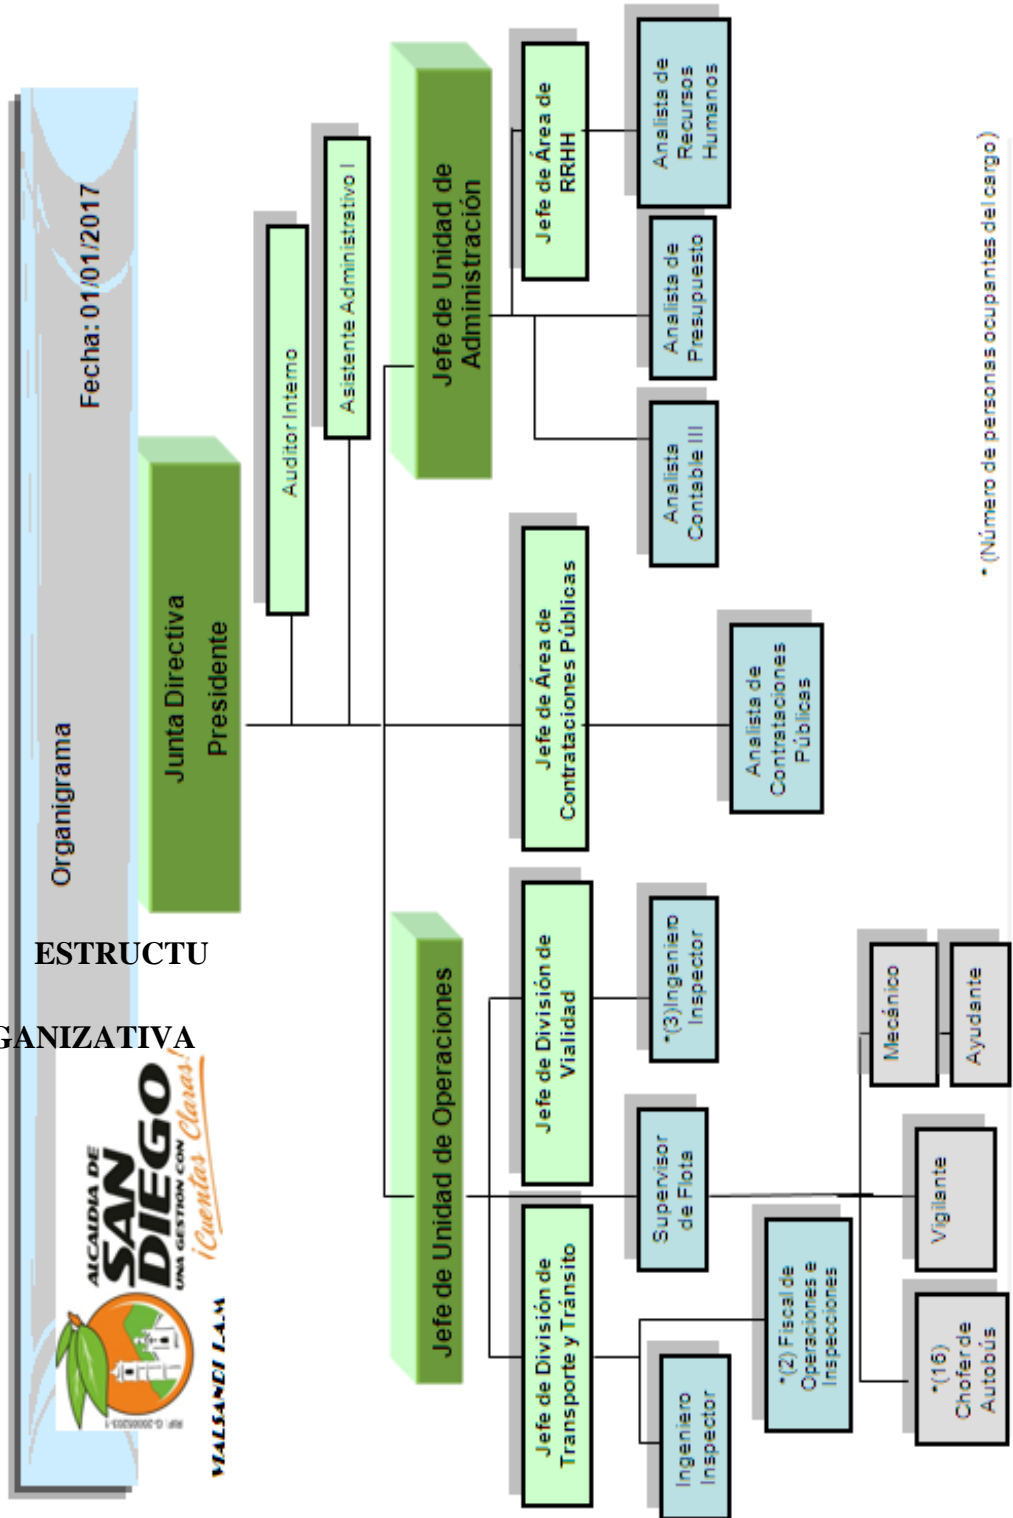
Organigrama

Fecha: 01/01/2017

ESTRUCTU

GANIZATIVA

ALCALDIA DE SAN DIEGO UNA GESTION CON ¡Cuentas Claras!

RIF: G-20000303-1

VIALSANDI I.A.M

Junta Directiva
Presidente

Auditor Interno

Asistente Administrativo I

Jefe de Unidad de Administración

Jefe de Área de RRHH

Analista de Recursos Humanos

Analista de Presupuesto

Analista Contable III

Jefe de Área de Contrataciones Públicas

Analista de Contrataciones Públicas

Jefe de Unidad de Operaciones

Jefe de División de Vialidad

*(3)Ingeniero Inspector

Jefe de División de Transporte y Tránsito

Supervisor de Flota

Ingeniero Inspector

*(2) Fiscal de Operaciones e Inspecciones

Mecánico

Ayudante

Vigilante

*(16) Chofer de Autobús

* (Número de personas ocupantes del cargo)